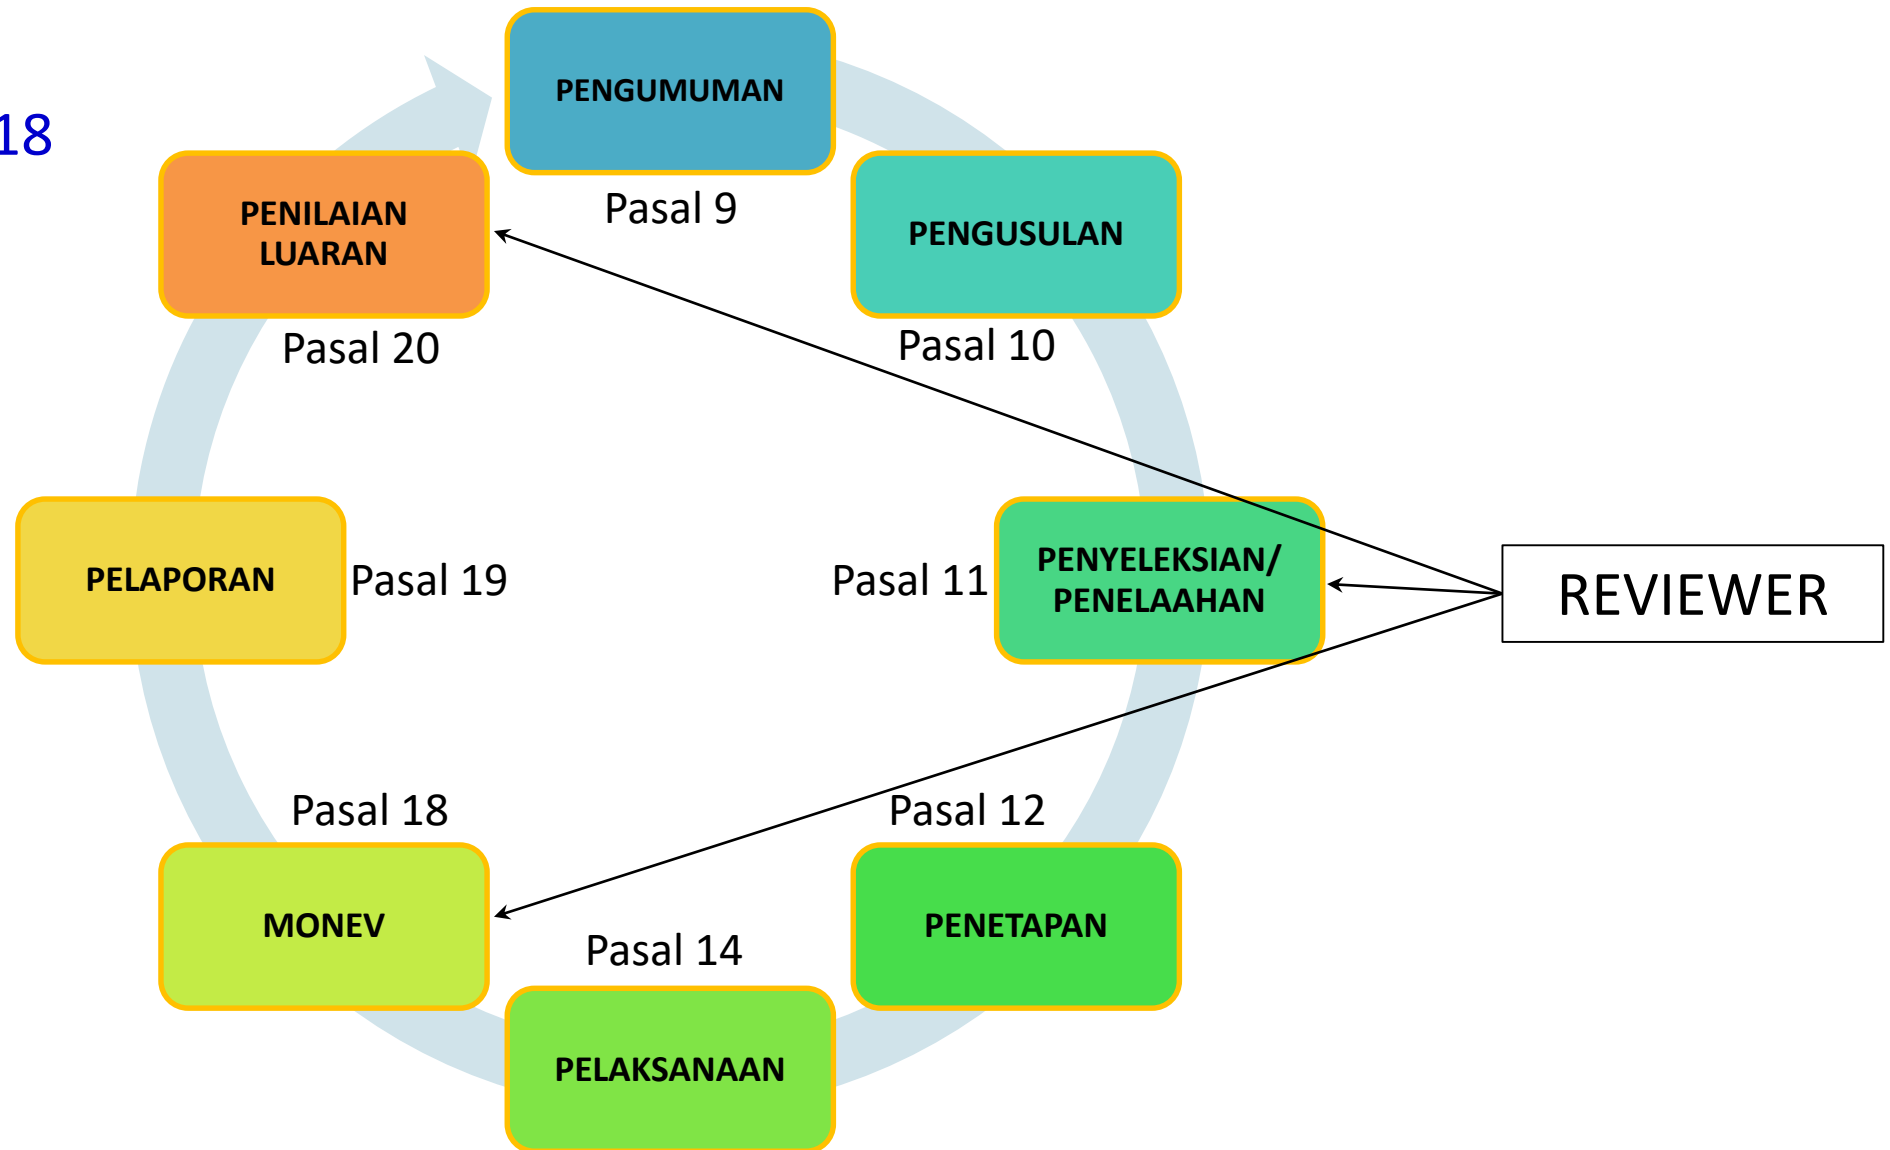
18

PENGUMUMAN

Pasal 9

PENILAIAN LUARAN

PENGUSULAN

Pasal 20

Pasal 10

PELAPORAN

Pasal 19

Pasal 11

PENYELEKSIAN/ PENELAAHAN

REVIEWER

Pasal 18

Pasal 12

MONEV

PENETAPAN

Pasal 14

PELAKSANAAN